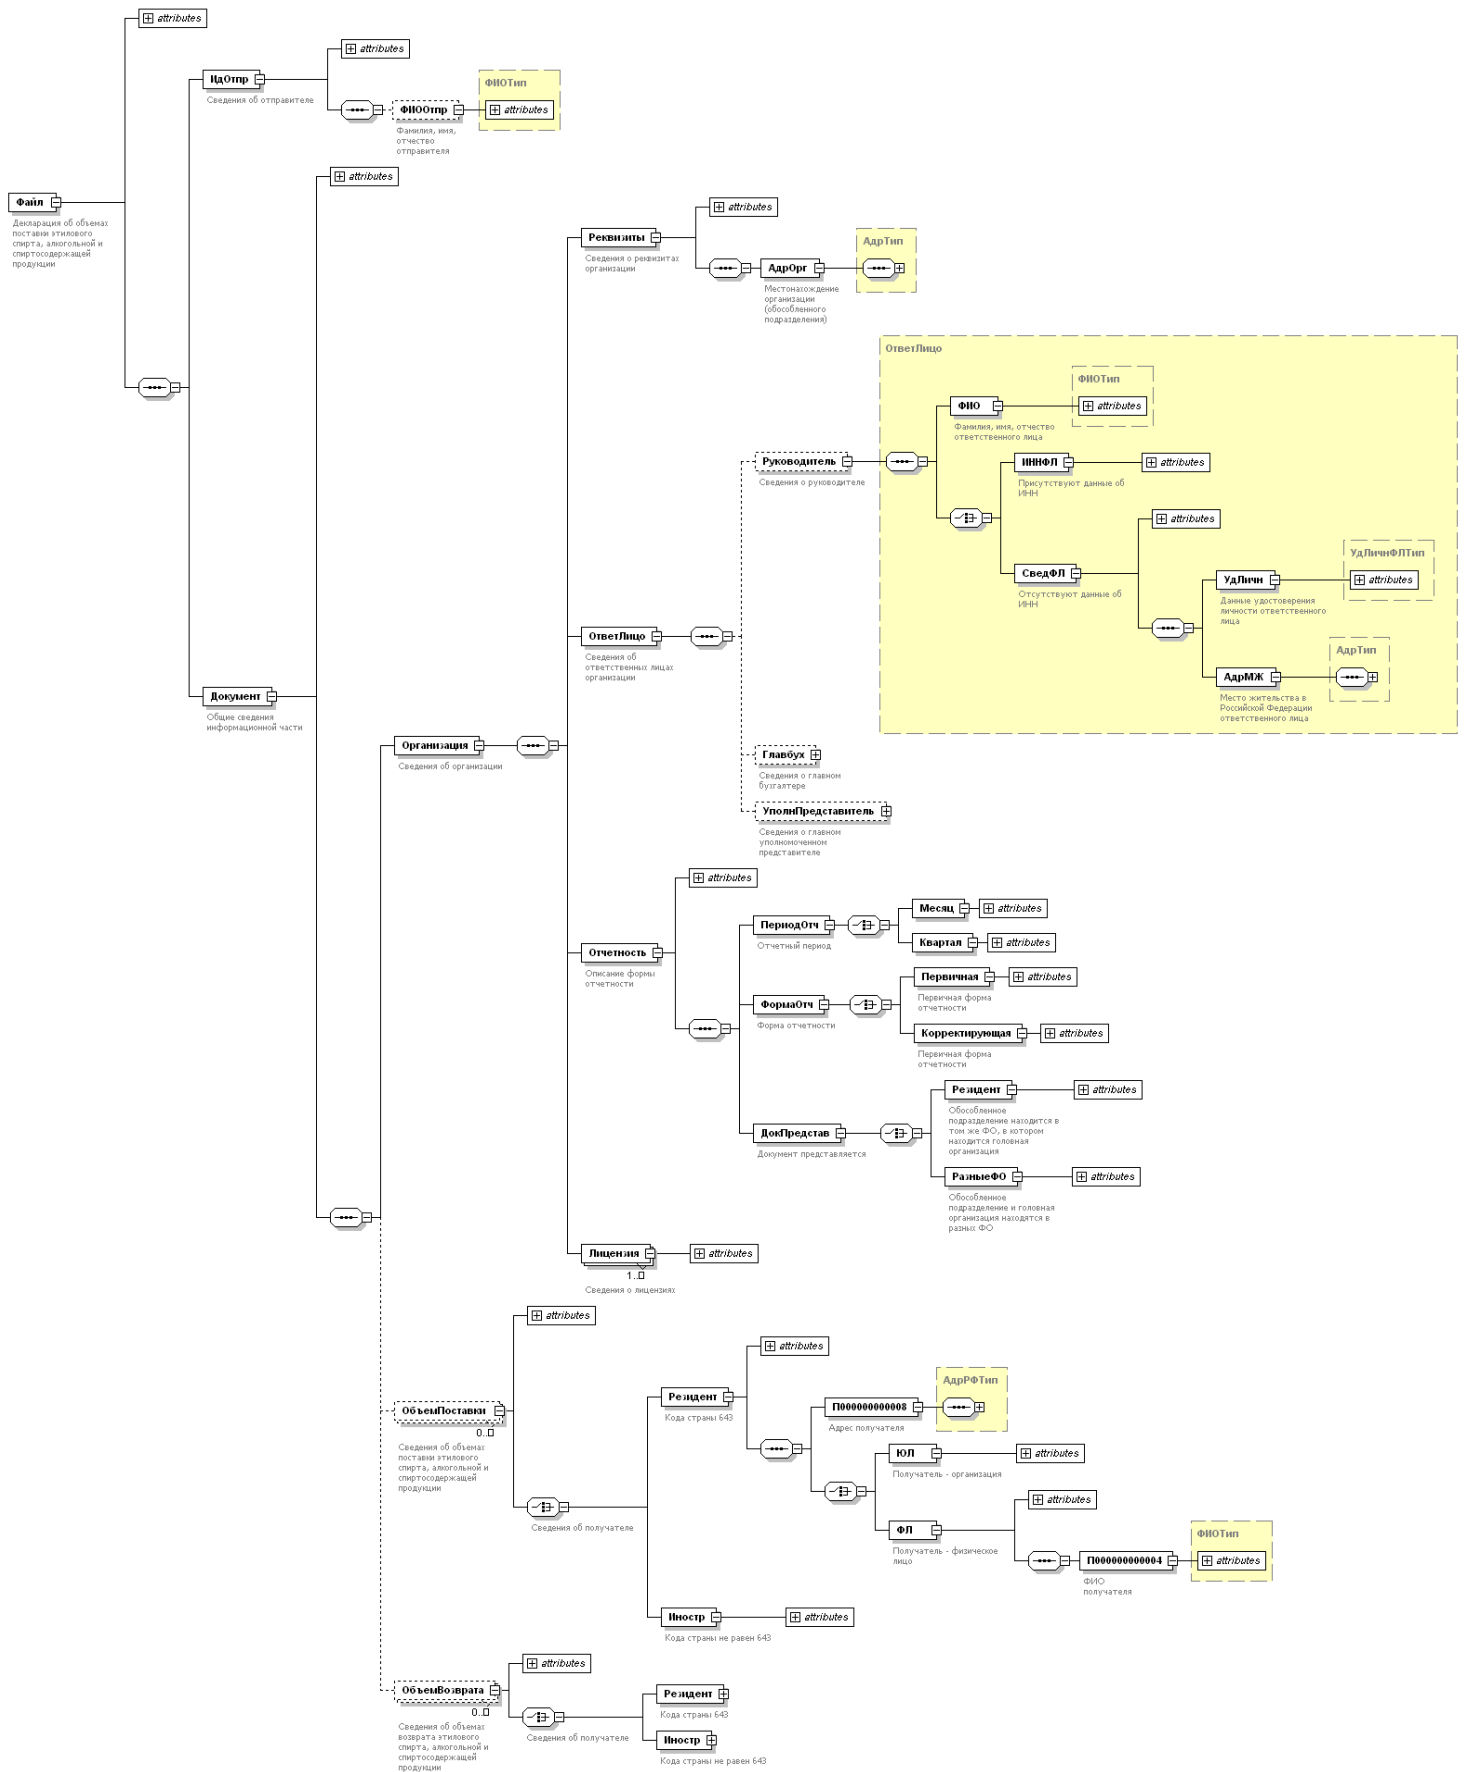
attributes

ИдОтпр
Сведения об отправителе

attributes

ФИООтпр
Фамилия, имя, отчество отправителя

ФИОТип
attributes

Файл
Декларация об объемах поставки этилового спирта, алкогольной и спиртосодержащей продукции

attributes

Реквизиты
Сведения о реквизитах организации

attributes

АдрОрг
Местонахождение организации (обособленного подразделения)

АдрТип

ОтветЛицо

ФИОТип
ФИО
Фамилия, имя, отчество ответственного лица
attributes

Руководитель
Сведения о руководителе

ИННФЛ
Присутствуют данные об ИНН
attributes

attributes

УдЛичнФЛТип
СведФЛ
Отсутствуют данные об ИНН

УдЛичн
Данные удостоверения личности ответственного лица
attributes

АдрТип
АдрМЖ
Место жительства в Российской Федерации ответственного лица

ОтветЛицо
Сведения об ответственных лицах организации

Документ
Общие сведения информационной части

Организация
Сведения об организации

Главбух
Сведения о главном бухгалтере

УполнПредставитель
Сведения о главном уполномоченном представителе

attributes

ПериодОтч
Отчетный период

Месяц
attributes

Квартал
attributes

Отчетность
Описание формы отчетности

Первичная
attributes
Первичная форма отчетности

ФормаОтч
Форма отчетности

Корректирующая
attributes
Первичная форма отчетности

Резидент
attributes
Обособленное подразделение находится в том же ФО, в котором находится головная организация

ДокПредстав
Документ представляется

РазныеФО
attributes
Обособленное подразделение и головная организация находятся в разных ФО

Лицензия
attributes
1..∞
Сведения о лицензиях

attributes

attributes

Резидент
Кода страны 643

П000000000008
Адрес получателя

АдрРФТип

ОбъемПоставки
0..∞
Сведения об объемах поставки этилового спирта, алкогольной и спиртосодержащей продукции

ЮЛ
Получатель - организация
attributes

Сведения об получателе

attributes

ФЛ
Получатель - физическое лицо

П000000000004
ФИО получателя

ФИОТип
attributes

Иностр
attributes
Кода страны не равен 643

attributes

ОбъемВозврата
0..∞
Сведения об объемах возврата этилового спирта, алкогольной и спиртосодержащей продукции

Сведения об получателе

Резидент
Кода страны 643

Иностр
Кода страны не равен 643